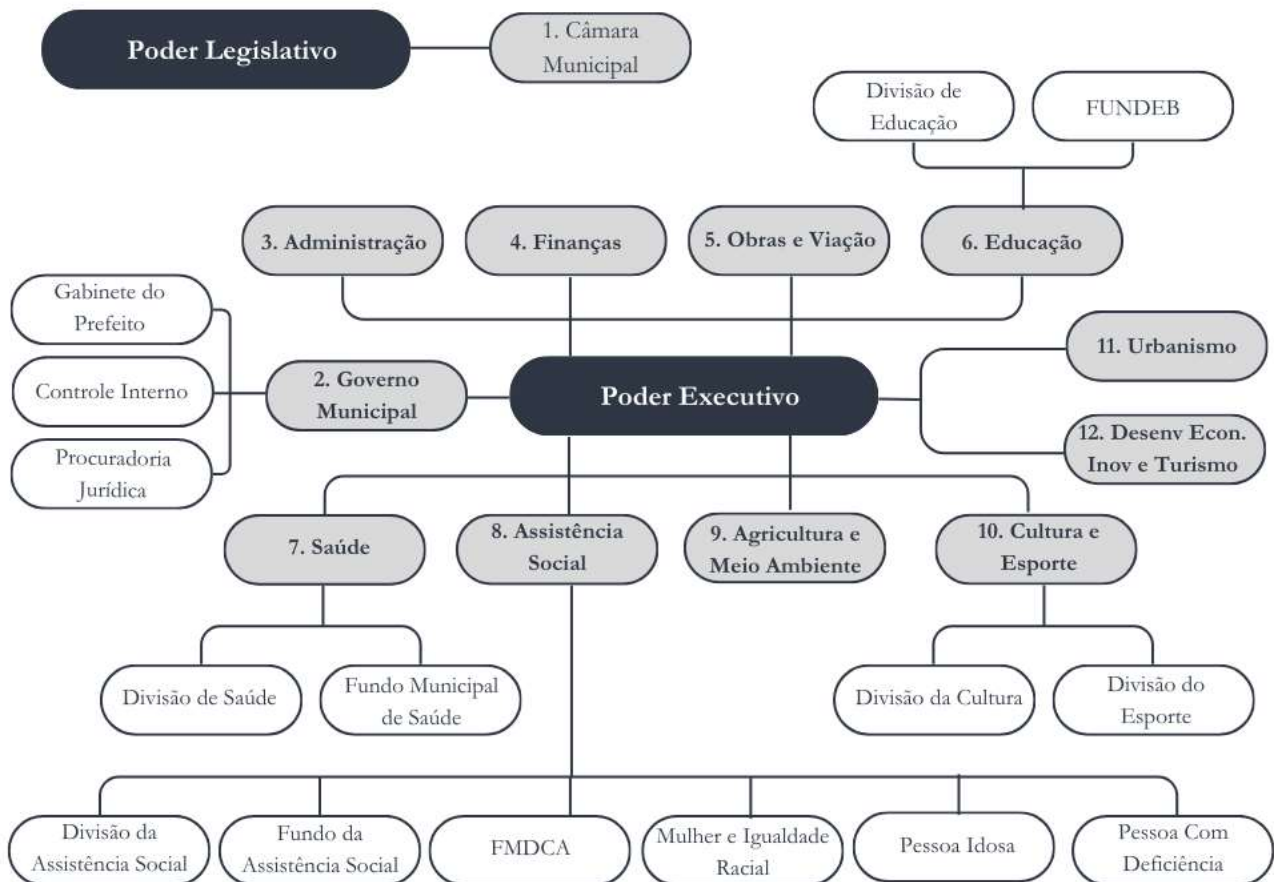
Poder Legislativo

1. Câmara Municipal

Divisão de Educação

FUNDEB

3. Administração

4. Finanças

5. Obras e Viação

6. Educação

Gabinete do Prefeito

Controle Interno

Procuradoria Jurídica

2. Governo Municipal

Poder Executivo

11. Urbanismo

12. Desenv Econ. Inov e Turismo

7. Saúde

8. Assistência Social

9. Agricultura e Meio Ambiente

10. Cultura e Esporte

Divisão de Saúde

Fundo Municipal de Saúde

Divisão da Cultura

Divisão do Esporte

Divisão da Assistência Social

Fundo da Assistência Social

FMDCA

Mulher e Igualdade Racial

Pessoa Idosa

Pessoa Com Deficiência